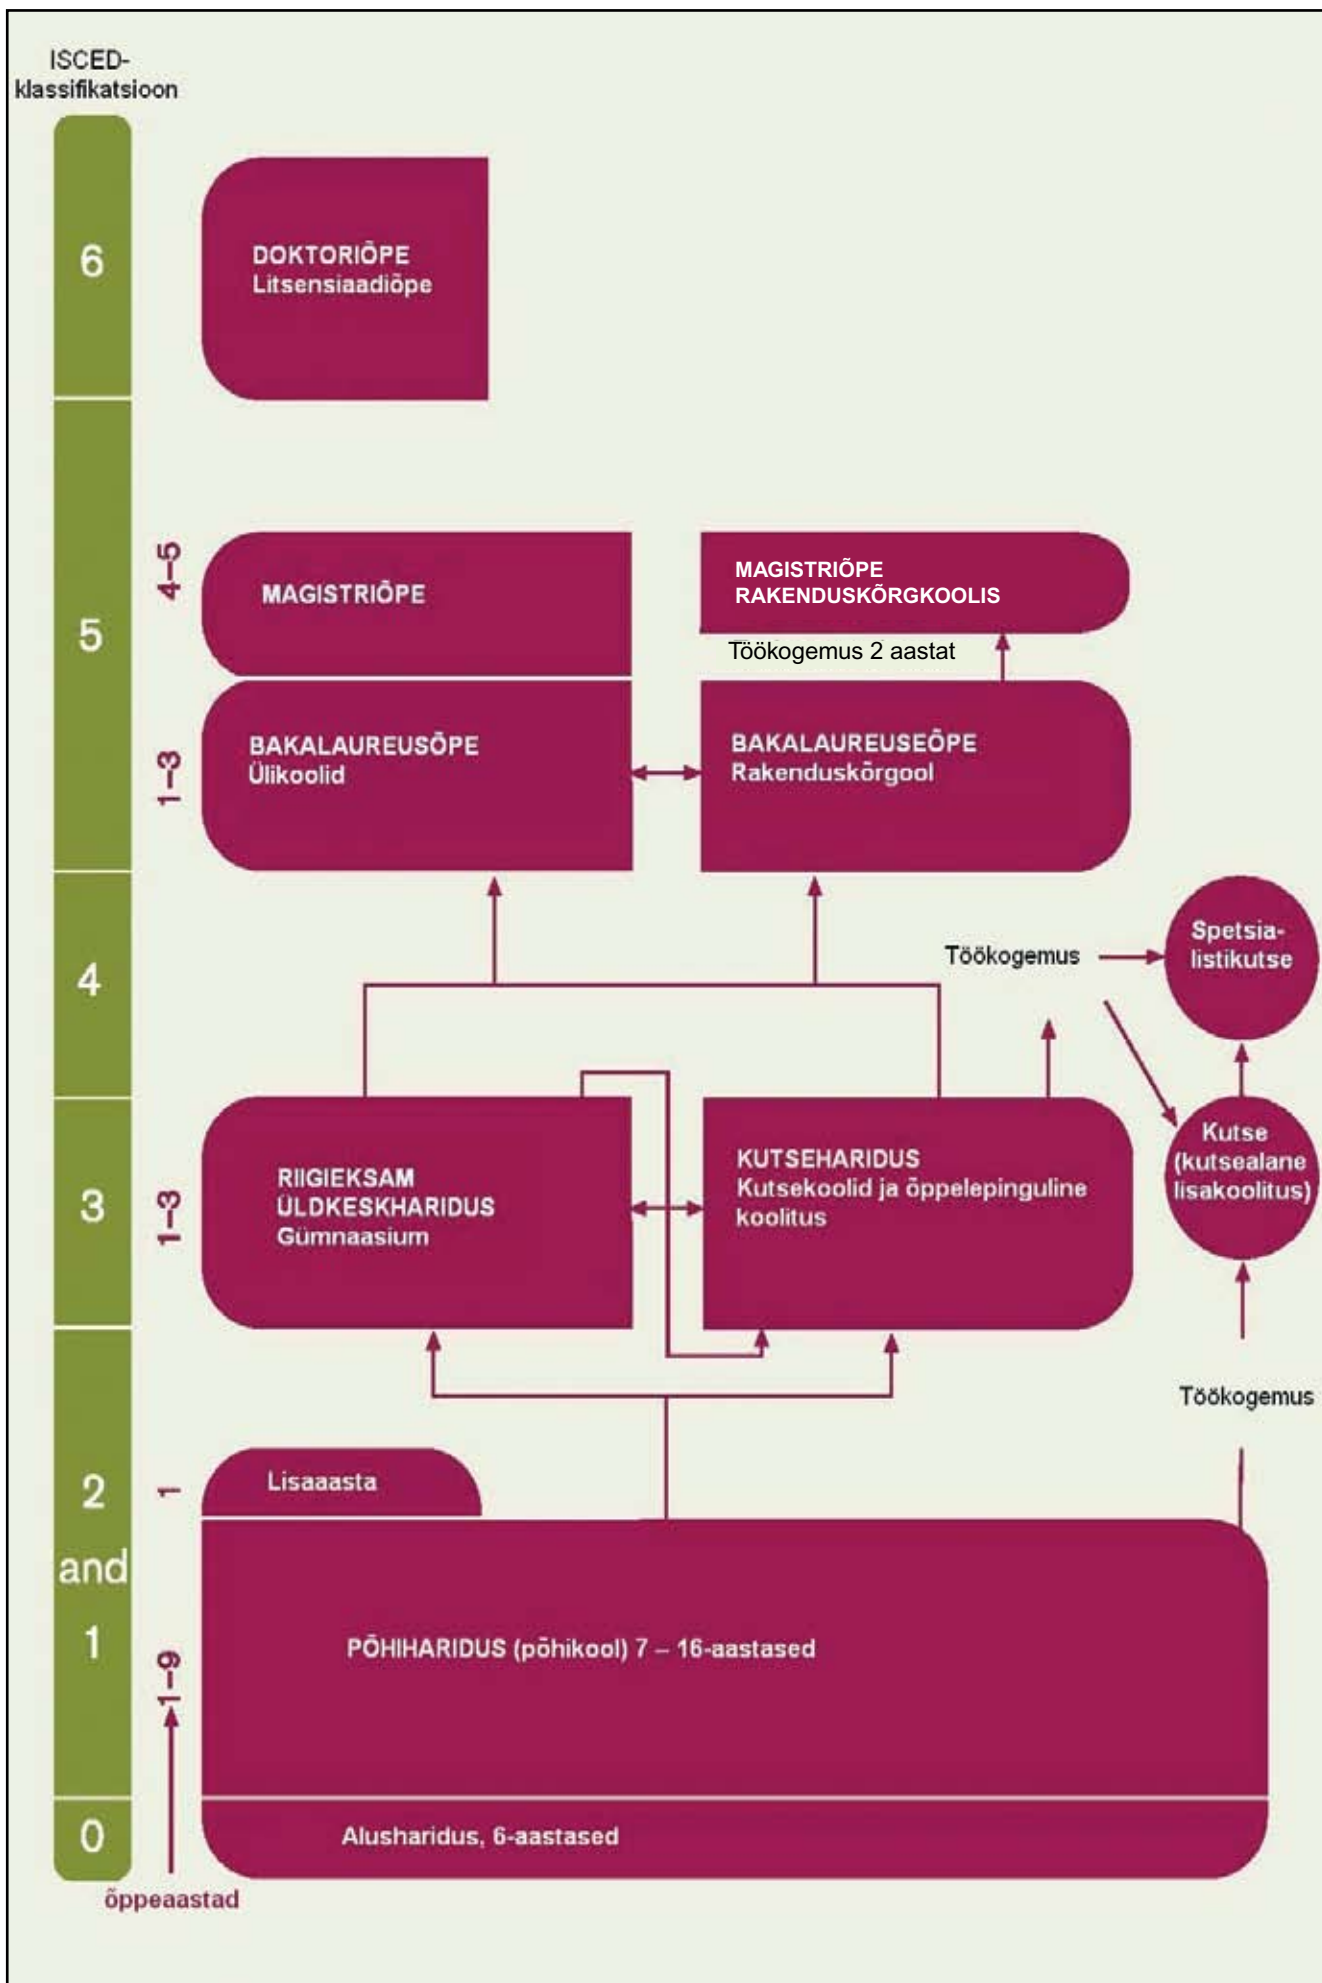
ISCED-klassifikatsioon

6

DOKTORIÕPE
Litsensiaadiõpe

5

4–5

MAGISTRIÕPE

MAGISTRIÕPE
RAKENDUSKÕRGKOOLIS

Töökogemus 2 aastat

1–3

BAKALAUREUSÕPE
Ülikoolid

BAKALAUREUSEÕPE
Rakenduskõrgool

4

Töökogemus

Spetsia-listikutse

3

1–3

RIIGIEKSAM
ÜLDKESKHARIDUS
Gümnaasium

KUTSEHARIDUS
Kutsekoolid ja õppelepinguline koolitus

Kutse (kutsealane lisakoolitus)

Töökogemus

2
and
1

1

Lisaaasta

1–9

PÕHIHARIDUS (põhikool) 7 – 16-aastased

0

Alusharidus, 6-aastased

õppeaastad